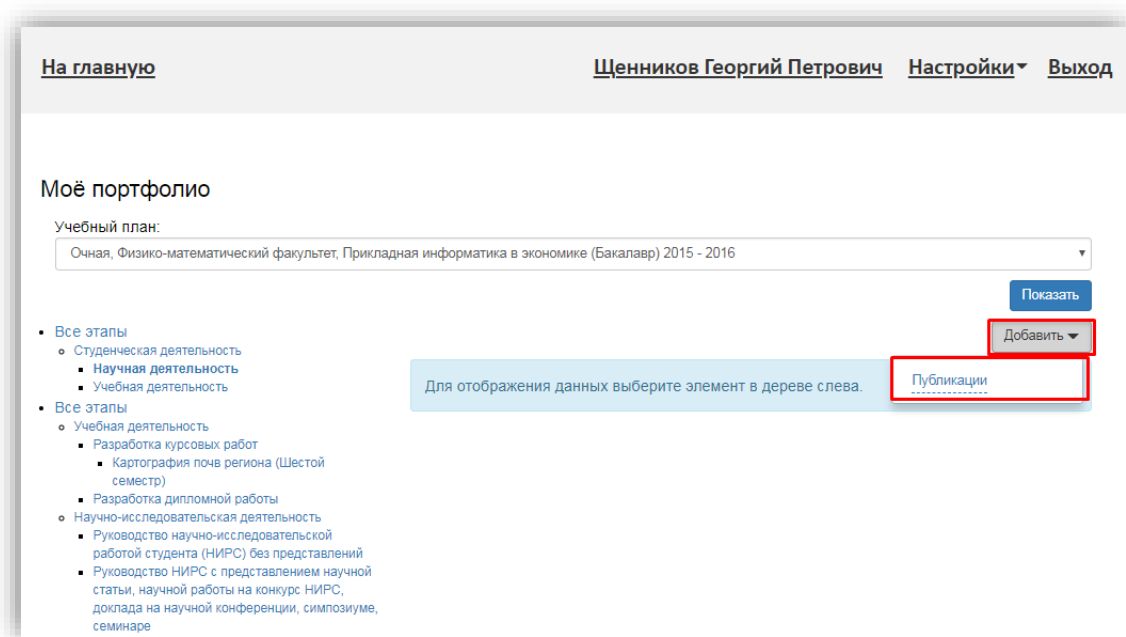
На главную

Щенников Георгий Петрович

Настройки

Выход

Моё портфолио

Учебный план:

Очная, Физико-математический факультет, Прикладная информатика в экономике (Бакалавр) 2015 - 2016

Показать

- Все этапы
  - Студенческая деятельность
    - Научная деятельность
    - Учебная деятельность
- Все этапы
  - Учебная деятельность
    - Разработка курсовых работ
      - Картография почв региона (Шестой семестр)
    - Разработка дипломной работы
  - Научно-исследовательская деятельность
    - Руководство научно-исследовательской работой студента (НИРС) без представлений
    - Руководство НИРС с представлением научной статьи, научной работы на конкурс НИРС, доклада на научной конференции, симпозиуме, семинаре

Добавить

Для отображения данных выберите элемент в дереве слева.

Публикации